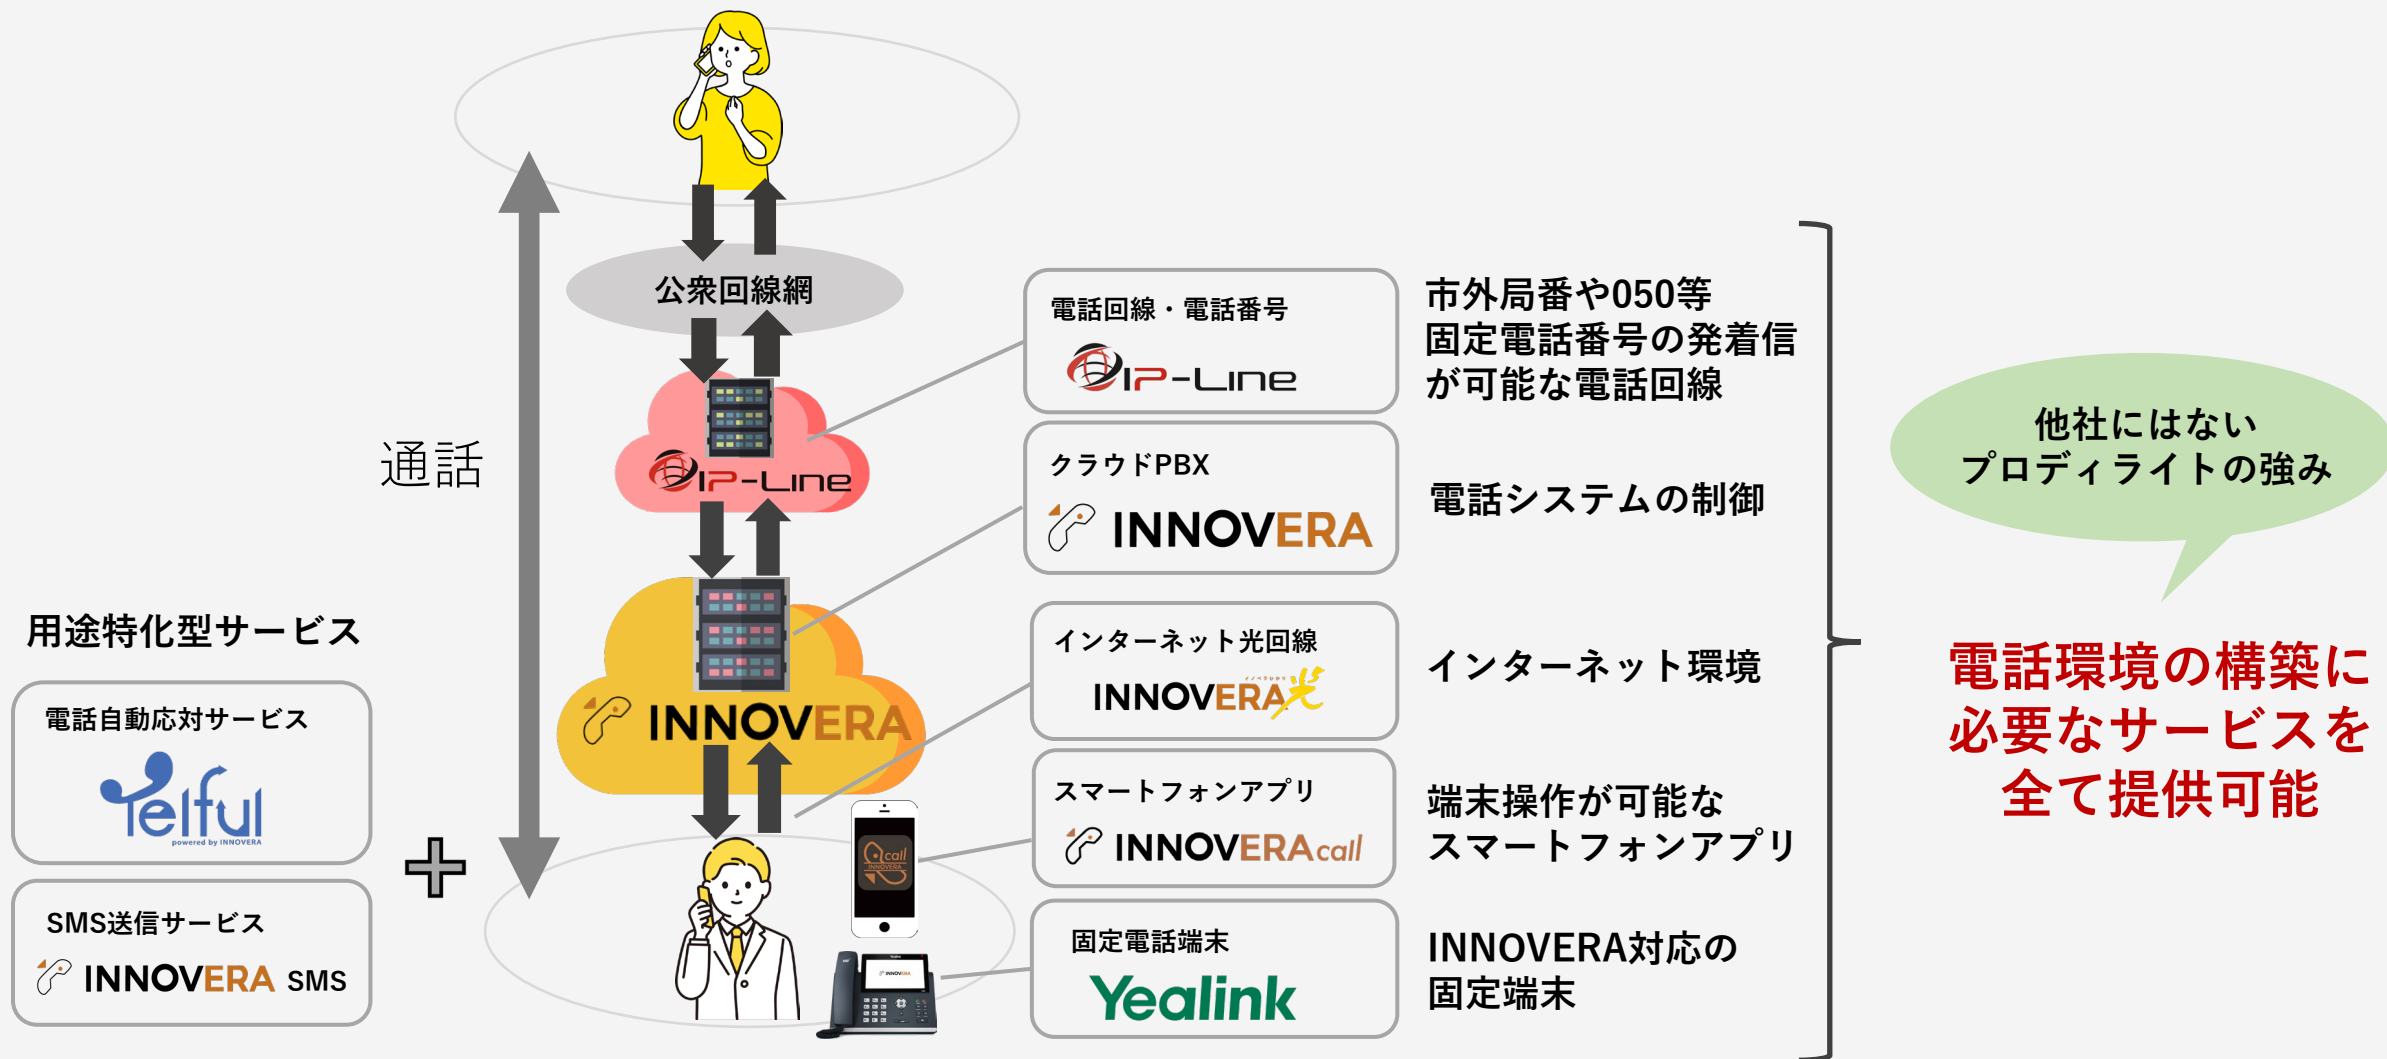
公衆回線網

IP-Line

INNOVERA

通話

用途特化型サービス

電話自動応対サービス

Telful
powered by INNOVERA

SMS送信サービス

INNOVERA SMS

電話回線・電話番号

IP-Line

市外局番や050等
固定電話番号の発着信
が可能な電話回線

クラウドPBX

INNOVERA

電話システムの制御

インターネット光回線

INNOVERA光

インターネット環境

スマートフォンアプリ

INNOVERAcall

端末操作が可能な
スマートフォンアプリ

固定電話端末

Yealink

INNOVERA対応の
固定端末

他社にはない
プロディライトの強み

電話環境の構築に
必要なサービスを
全て提供可能